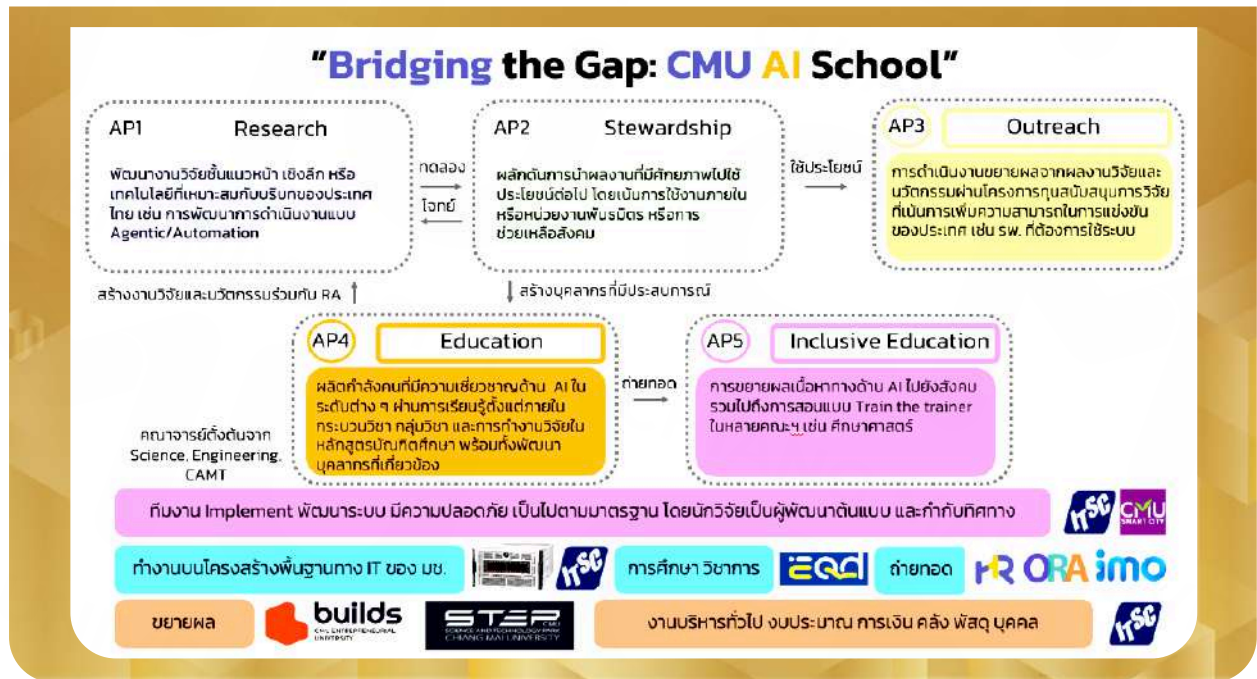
"Bridging the Gap: CMU AI School"

AP1 Research

พัฒนางานวิจัยชั้นแนวหน้า เชิงลึก หรือเทคโนโลยีที่เหมาะสมกับบริบทของประเทศไทย เช่น การพัฒนาการดำเนินงานแบบ Agentic/Automation

ทดลอง

โจทย์

AP2 Stewardship

ผลักดันการนำผลงานที่มีศักยภาพไปใช้ประโยชน์ต่อไป โดยเน้นการใช้งานภายในหรือหน่วยงานพันธมิตร หรือการช่วยเหลือสังคม

ใช้ประโยชน์

AP3 Outreach

การดำเนินงานขยายผลจากผลงานวิจัยและนวัตกรรมผ่านโครงการทุนสนับสนุนการวิจัยที่เน้นการเพิ่มความสามารถในการแข่งขันของประเทศ เช่น รพ. ที่ต้องการใช้ระบบ

สร้างงานวิจัยและนวัตกรรมร่วมกับ RA

สร้างบุคลากรที่มีประสบการณ์

AP4 Education

ผลิตกำลังคนที่มีความเชี่ยวชาญด้าน AI ในระดับต่าง ๆ ผ่านการเรียนรู้ตั้งแต่ภายในกระบวนวิชา กลุ่มวิชา และการทำงานวิจัยในหลักสูตรบัณฑิตศึกษา พร้อมทั้งพัฒนาบุคลากรที่เกี่ยวข้อง

คณาจารย์ตั้งต้นจาก Science, Engineering, CAMT

ถ่ายทอด

AP5 Inclusive Education

การขยายผลเนื้อหาทางด้าน AI ไปยังสังคม รวมไปถึงการสอนแบบ Train the trainer ในหลายคณะฯ เช่น ศึกษาศาสตร์

ทีมงาน Implement พัฒนาระบบ มีความปลอดภัย เป็นไปตามมาตรฐาน โดยนักวิจัยเป็นผู้พัฒนาต้นแบบ และกำกับทิศทาง

ITSC CMU SMART CITY

ทำงานบนโครงสร้างพื้นฐานทาง IT ของ มช.

ITSC

การศึกษา วิชาการ

EQD

ถ่ายทอด

HR ORA imo

ขยายผล

builds CMU ENTREPRENEURIAL UNIVERSITY

STeP SCIENCE AND TECHNOLOGY PARK CHIANG MAI UNIVERSITY

งานบริหารทั่วไป งบประมาณ การเงิน คลัง พัสดุ บุคคล

ITSC